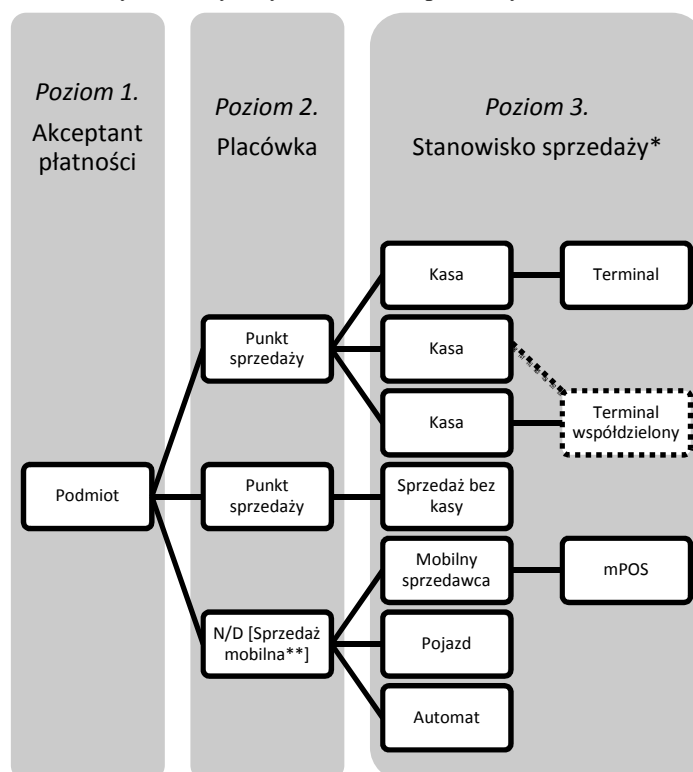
Poziom 1.
Akceptant płatności

Poziom 2.
Placówka

Poziom 3.
Stanowisko sprzedaży*

Podmiot

Punkt sprzedaży

Punkt sprzedaży

N/D [Sprzedaż mobilna**]

Kasa

Kasa

Kasa

Sprzedaż bez kasy

Mobilny sprzedawca

Pojazd

Automat

Terminal

Terminal współdzielony

mPOS